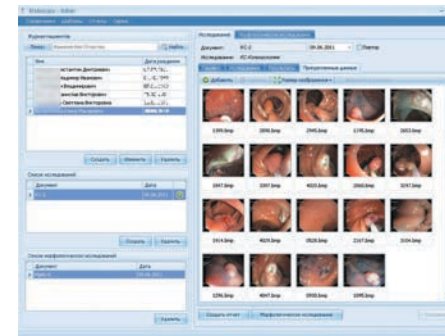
Endoscopy - Admin

Поиск

Найти

Имя | Дата рождения
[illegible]стантин Дмитриевич | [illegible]
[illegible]ладимир Иванович | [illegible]
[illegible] Владимирович | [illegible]
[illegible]анастас Викторович | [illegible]
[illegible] Светлана Викторовна | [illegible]

Создать | Изменить | Удалить

Список исследований

Документ | Дата
КС-2 | 04.06.2011

Создать | Изменить | Удалить

Список морфологических исследований

Документ | Дата

Удалить

Исследование

Документ: КС-2 | 04.06.2011 | Повтор

Исследование: КС Колоноскопия

Прикрепленные данные

Добавить

1395.bmp | 2898.bmp | 2945.bmp | 1195.bmp | 2653.bmp
1047.bmp | 3397.bmp | 4020.bmp | 2060.bmp | 3297.bmp
1914.bmp | 4024.bmp | 1828.bmp | 2167.bmp | 3104.bmp
1096.bmp | 4047.bmp | 3900.bmp | 1095.bmp

Создать отчет | Морфологическое исследование